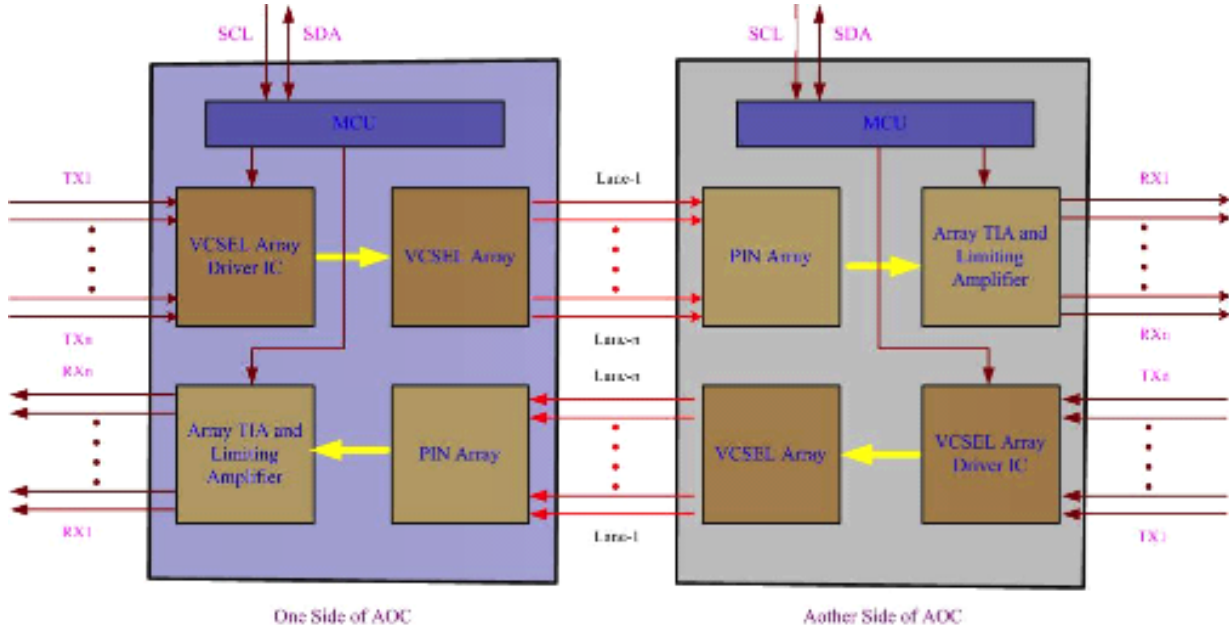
SCL SDA

MCU

TX1

TXn

VCSEL Array Driver IC

VCSEL Array

RXn

RX1

Array TIA and Limiting Amplifier

PIN Array

Lane-1

Lane-n

Lane-n

Lane-1

SCL SDA

MCU

PIN Array

Array TIA and Limiting Amplifier

RX1

RXn

VCSEL Array

VCSEL Array Driver IC

TXn

TX1

One Side of AOC

Aother Side of AOC